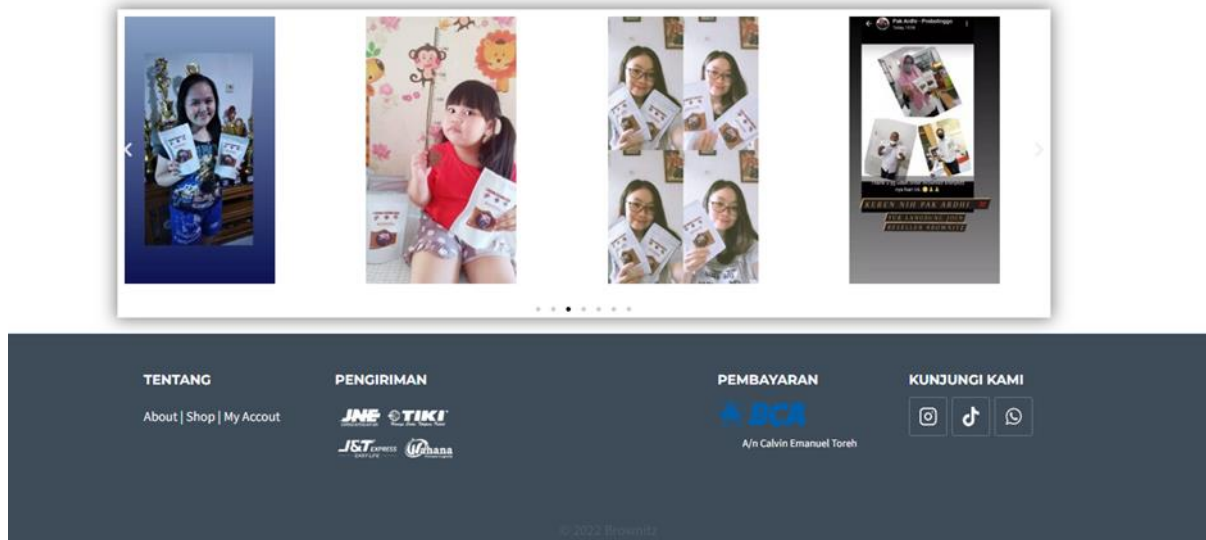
Pak Ardhi - Probolinggo

KEREN NIH PAK ARDHI
YUK LANGSUNG JOIN
RESELLER BROWNITZ

TENTANG
About | Shop | My Accout

PENGIRIMAN
JNE TIKI
J&T EXPRESS Wahana

PEMBAYARAN
BCA
A/n Calvin Emanuel Toreh

KUNJUNGI KAMI

© 2022 Brownitz